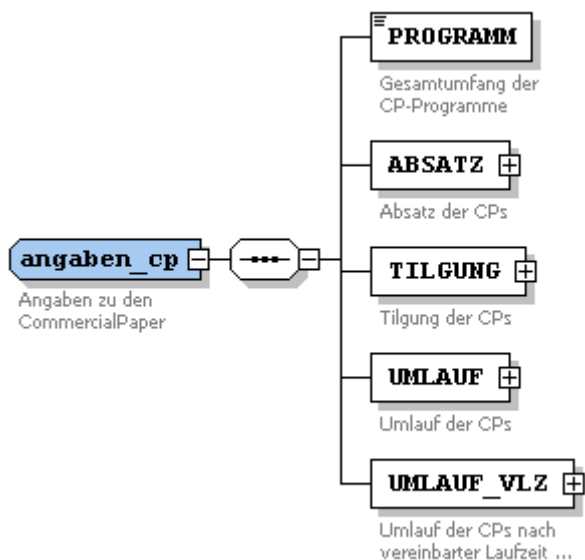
PROGRAMM
Gesamtumfang der CP-Programme

ABSATZ
Absatz der CPs

angaben_cp
Angaben zu den CommercialPaper

TILGUNG
Tilgung der CPs

UMLAUF
Umlauf der CPs

UMLAUF_VLZ
Umlauf der CPs nach vereinbarter Laufzeit ...